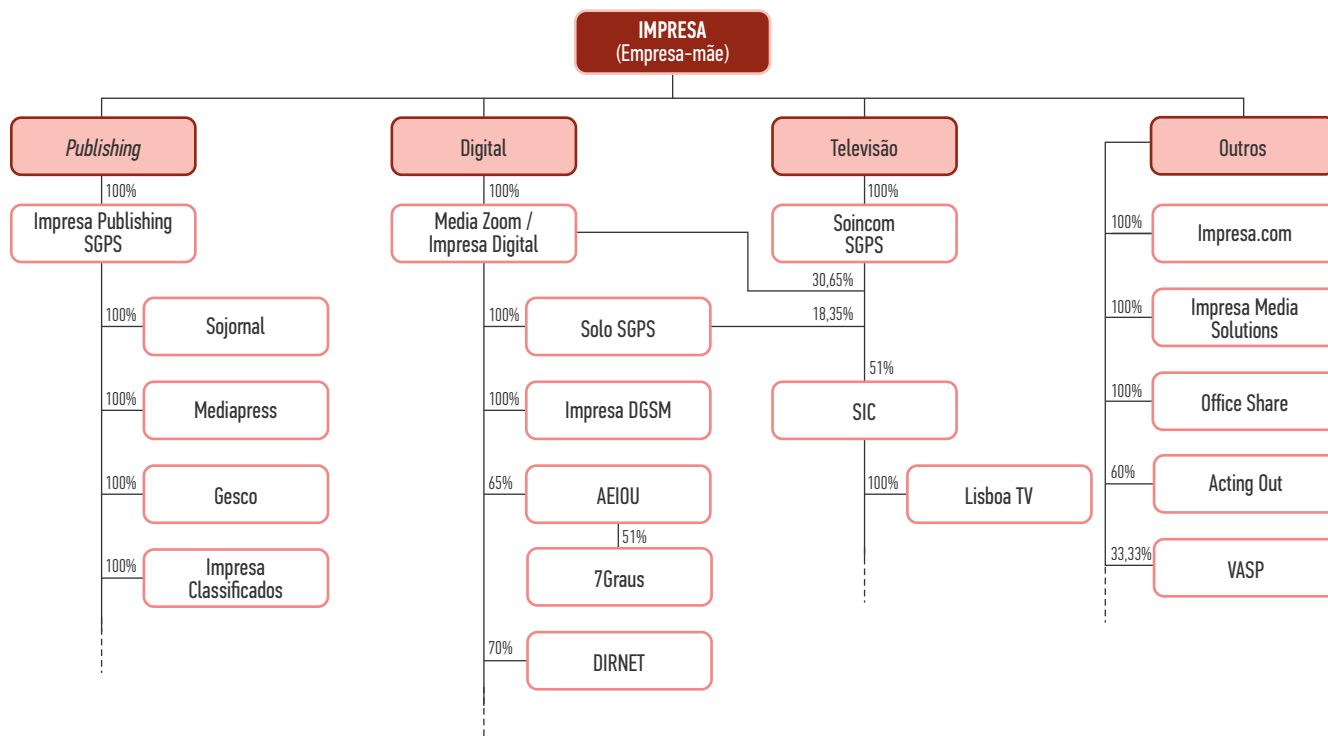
IMPRESA
(Empresa-mãe)

Publishing
100%
Impresa Publishing SGPS
100%
Sojornal
100%
Mediapress
100%
Gesco
100%
Impresa Classificados

Digital
100%
Media Zoom / Impresa Digital
100%
Solo SGPS
100%
Impresa DGSM
65%
AEIOU
51%
7Graus
70%
DIRNET

Televisão
100%
Soincom SGPS
30,65%
18,35%
51%
SIC
100%
Lisboa TV

Outros
100%
Impresa.com
100%
Impresa Media Solutions
100%
Office Share
60%
Acting Out
33,33%
VASP